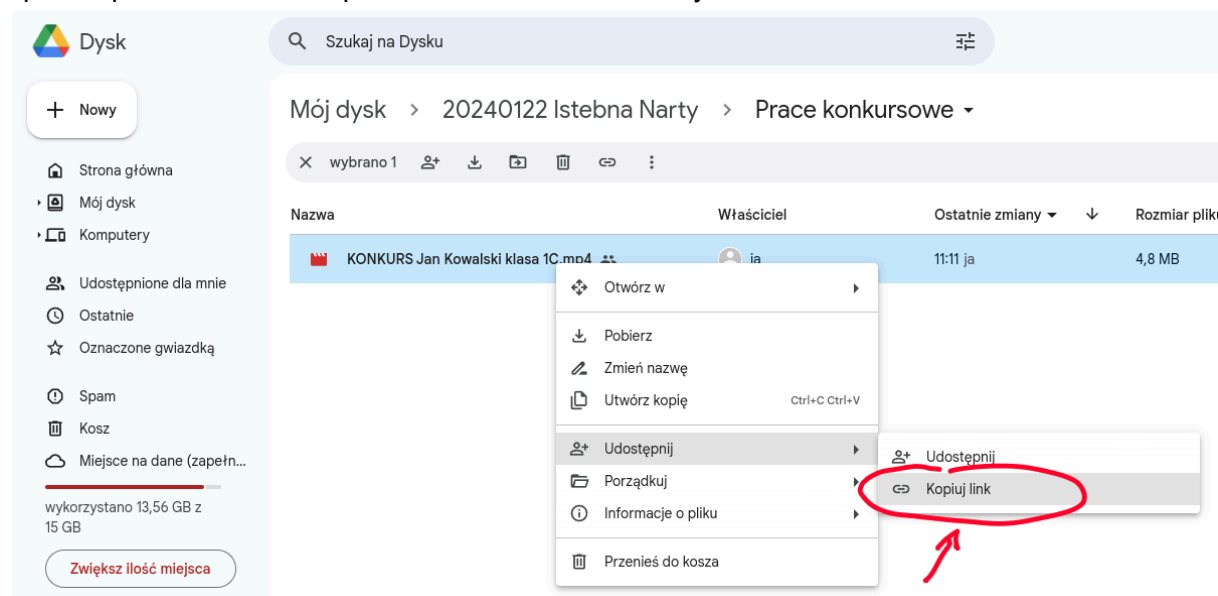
Dysk

Szukaj na Dysku

Nowy

Strona główna
Mój dysk
Komputery

Udostępnione dla mnie
Ostatnie
Oznaczone gwiazdką

Spam
Kosz
Miejsce na dane (zapełn...

wykorzystano 13,56 GB z 15 GB

Zwiększ ilość miejsca

Mój dysk > 20240122 Istebna Narty > Prace konkursowe

wybrano 1

| Nazwa | Właściciel | Ostatnie zmiany | Rozmiar pliku |
|---|---|---|---|
| KONKURS Jan Kowalski klasa 1C.mp4 | ja | 11:11 ja | 4,8 MB |

Otwórz w
Pobierz
Zmień nazwę
Utwórz kopię Ctrl+C Ctrl+V
Udostępnij
Porządkuj
Informacje o pliku
Przenieś do kosza

Udostępnij
Kopiuj link